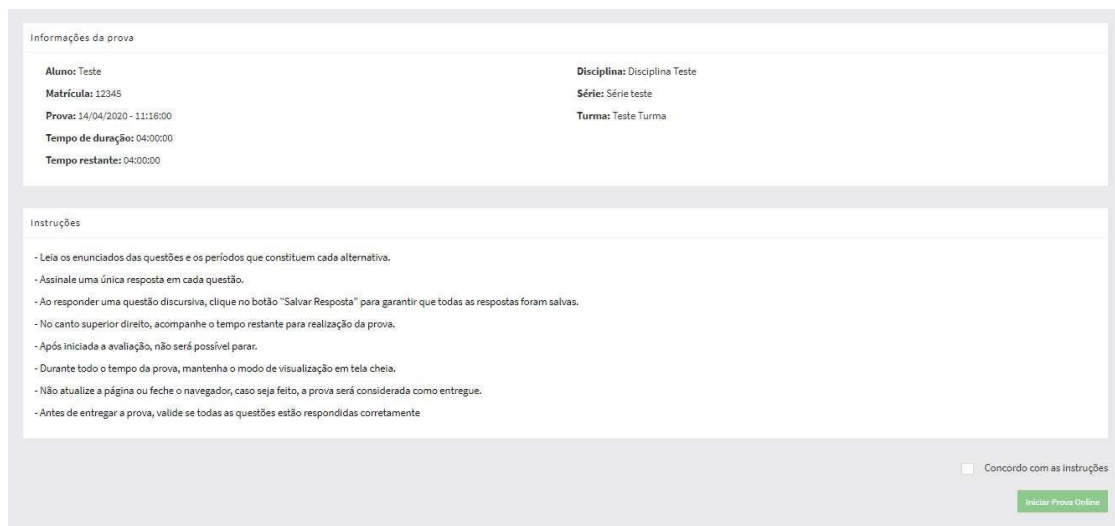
Informações da prova

**Aluno:** Teste

**Matrícula:** 12345

**Prova:** 14/04/2020 - 11:16:00

**Tempo de duração:** 04:00:00

**Tempo restante:** 04:00:00

**Disciplina:** Disciplina Teste

**Série:** Série teste

**Turma:** Teste Turma

Instruções

- Leia os enunciados das questões e os períodos que constituem cada alternativa.

- Assinale uma única resposta em cada questão.

- Ao responder uma questão discursiva, clique no botão "Salvar Resposta" para garantir que todas as respostas foram salvas.

- No canto superior direito, acompanhe o tempo restante para realização da prova.

- Após iniciada a avaliação, não será possível parar.

- Durante todo o tempo da prova, mantenha o modo de visualização em tela cheia.

- Não atualize a página ou feche o navegador, caso seja feito, a prova será considerada como entregue.

- Antes de entregar a prova, valide se todas as questões estão respondidas corretamente

Concordo com as instruções

Iniciar Prova Online